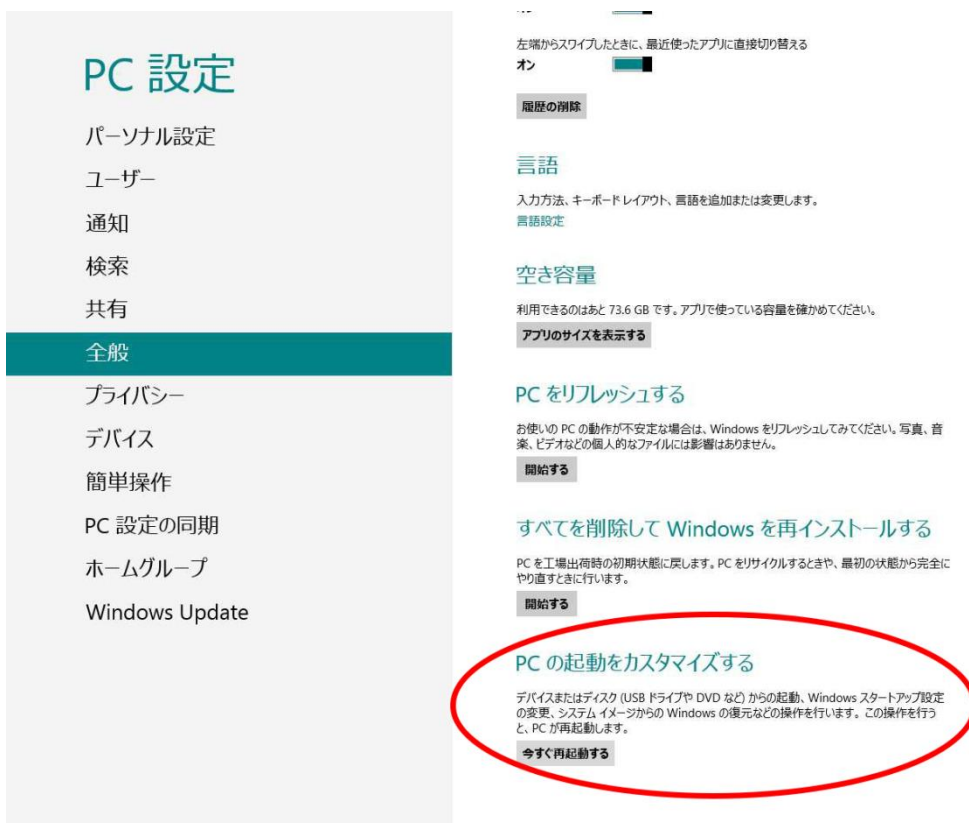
PC 設定

パーソナル設定

ユーザー

通知

検索

共有

全般

プライバシー

デバイス

簡単操作

PC 設定の同期

ホームグループ

Windows Update

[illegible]

左端からスワイプしたときに、最近使ったアプリに直接切り替える

オン

履歴の削除

言語

入力方法、キーボード レイアウト、言語を追加または変更します。

言語設定

空き容量

利用できるのはあと 73.6 GB です。アプリで使っている容量を確かめてください。

アプリのサイズを表示する

PC をリフレッシュする

お使いの PC の動作が不安定な場合は、Windows をリフレッシュしてみてください。写真、音楽、ビデオなどの個人的なファイルには影響はありません。

開始する

すべてを削除して Windows を再インストールする

PC を工場出荷時の初期状態に戻します。PC をリサイクルするときや、最初の状態から完全にやり直すときに行います。

開始する

PC の起動をカスタマイズする

デバイスまたはディスク (USB ドライブや DVD など) からの起動、Windows スタートアップ設定の変更、システム イメージからの Windows の復元などの操作を行います。この操作を行うと、PC が再起動します。

今すぐ再起動する